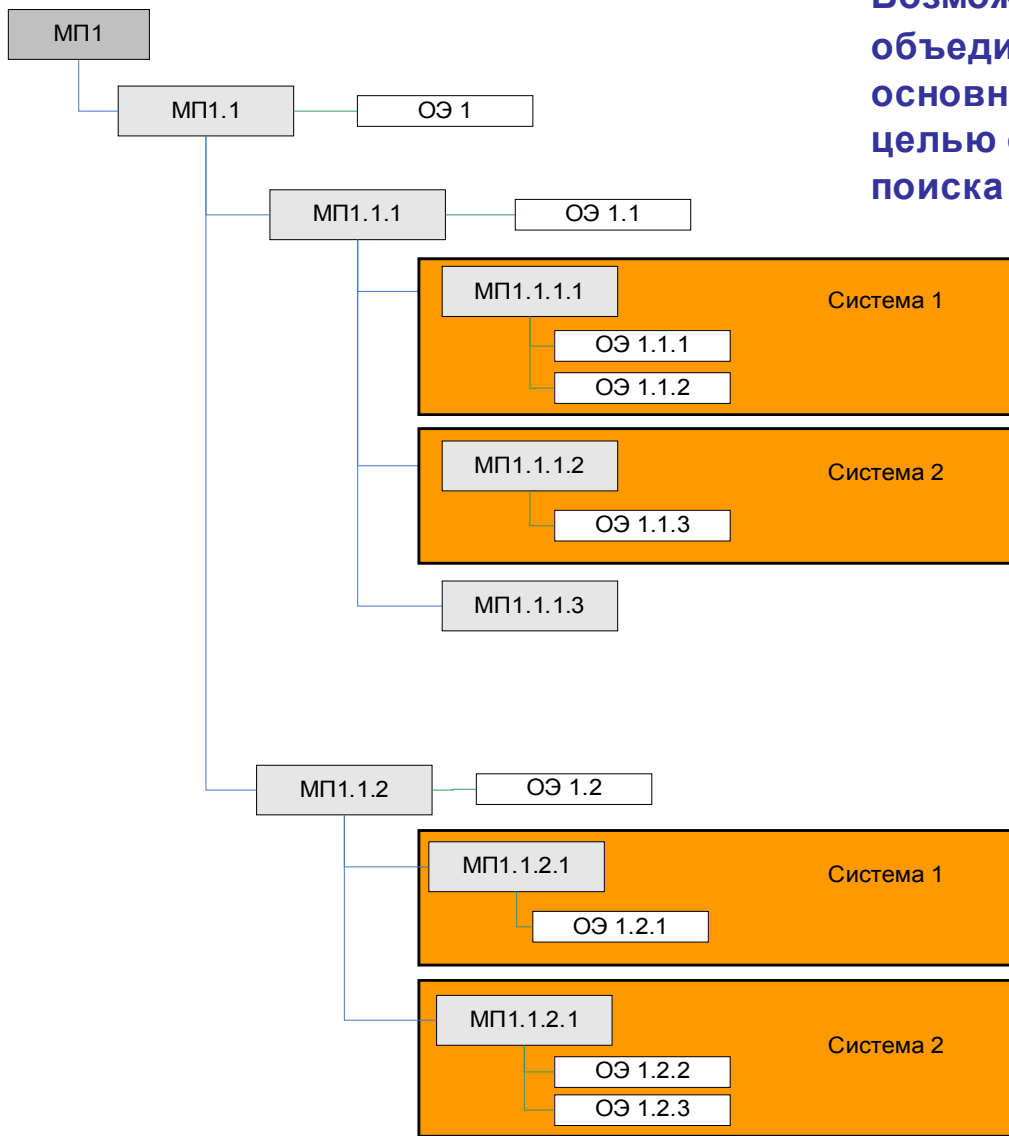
Возмож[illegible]
объеди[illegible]
основн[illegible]
целью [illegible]
поиска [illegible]

МП1

МП1.1

ОЭ 1

МП1.1.1

ОЭ 1.1

МП1.1.1.1

Система 1

ОЭ 1.1.1

ОЭ 1.1.2

МП1.1.1.2

Система 2

ОЭ 1.1.3

МП1.1.1.3

МП1.1.2

ОЭ 1.2

МП1.1.2.1

Система 1

ОЭ 1.2.1

МП1.1.2.1

Система 2

ОЭ 1.2.2

ОЭ 1.2.3